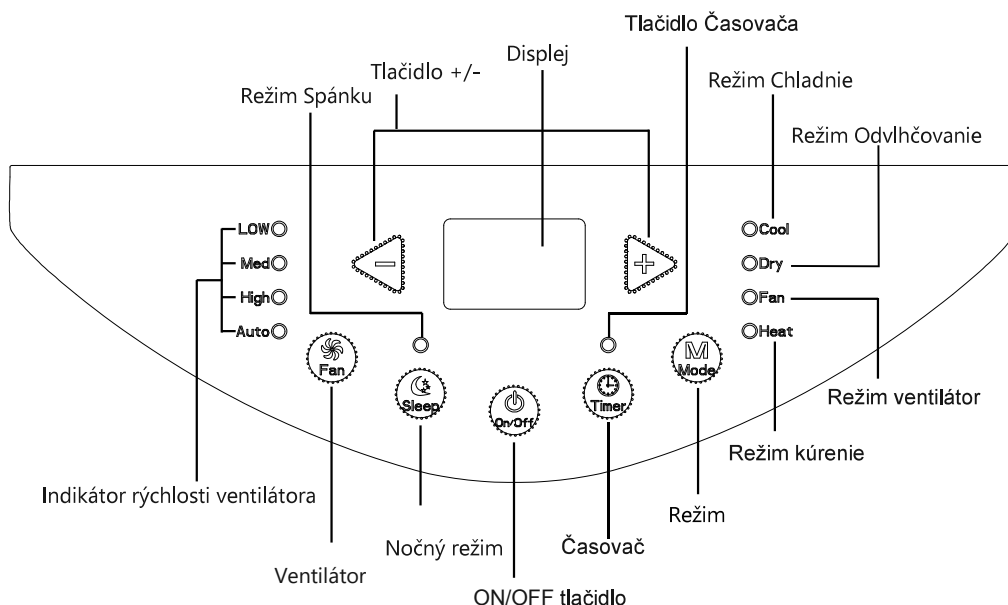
Tlačidlo Časovača

Displej

Tlačidlo +/-

Režim Spánku

Režim Chladnie

Režim Odvlhčovanie

LOW
Med
High
Auto

Cool
Dry
Fan
Heat

Fan

Sleep

On/Off

Timer

Mode

Režim ventilátor

Režim kúrenie

Indikátor rýchlosti ventilátora

Režim

Nočný režim

Časovač

Ventilátor

ON/OFF tlačidlo